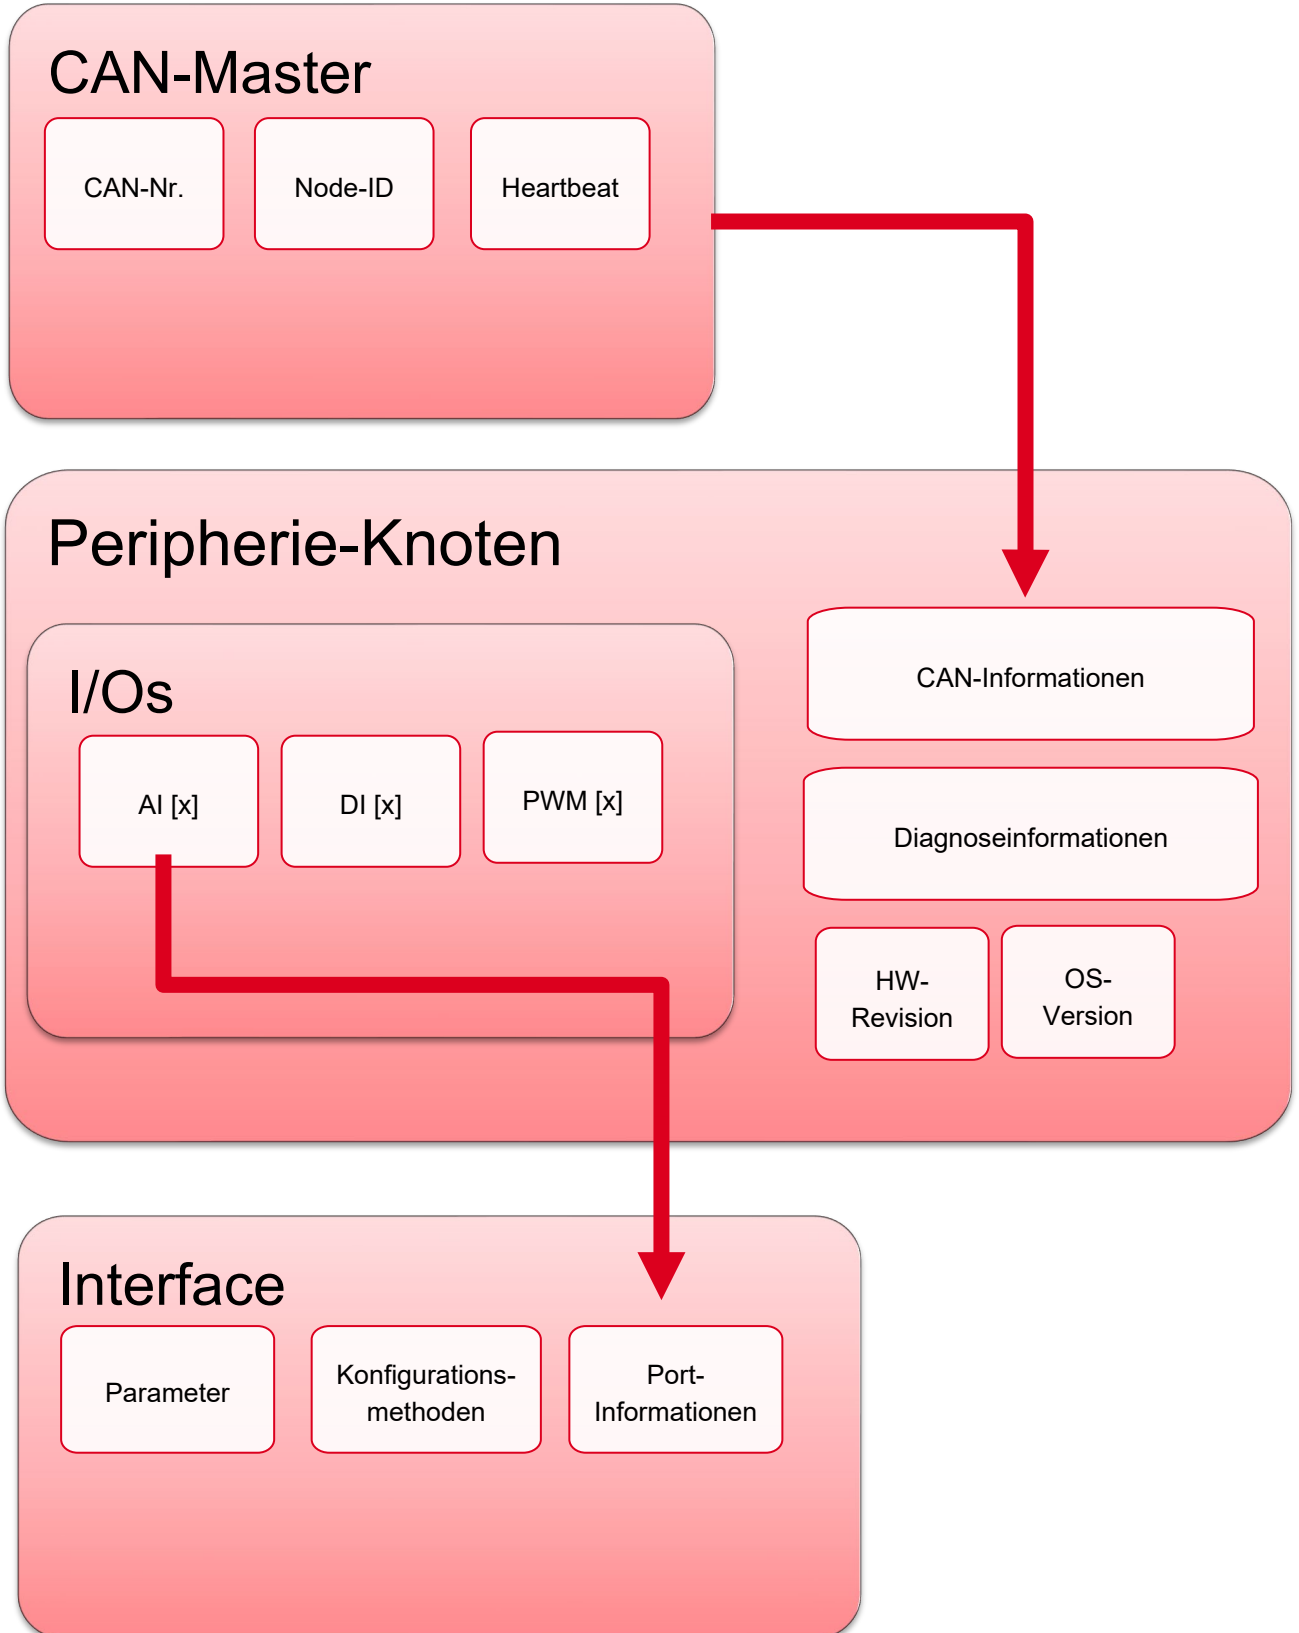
CAN-Master

CAN-Nr.

Node-ID

Heartbeat

Peripherie-Knoten

I/Os

AI [x]

DI [x]

PWM [x]

CAN-Informationen

Diagnoseinformationen

HW-Revision

OS-Version

Interface

Parameter

Konfigurationsmethoden

Port-Informationen